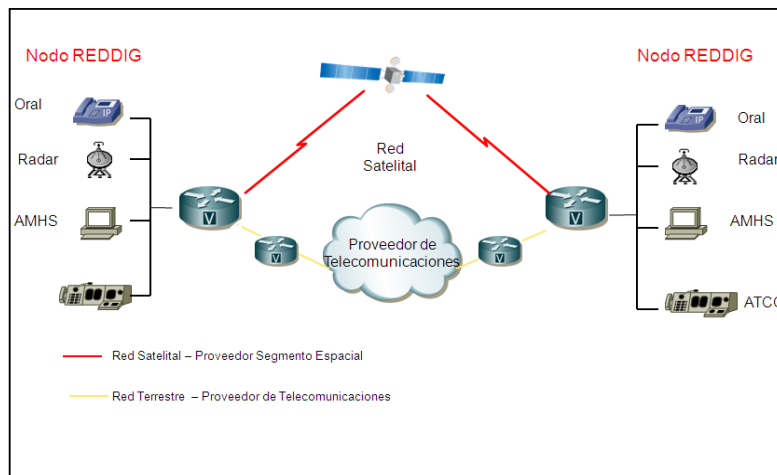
Nodo REDDIG

Oral

Radar

AMHS

Red Satelital

Proveedor de Telecomunicaciones

Nodo REDDIG

Oral

Radar

AMHS

ATCC

Red Satelital – Proveedor Segmento Espacial

Red Terrestre – Proveedor de Telecomunicaciones